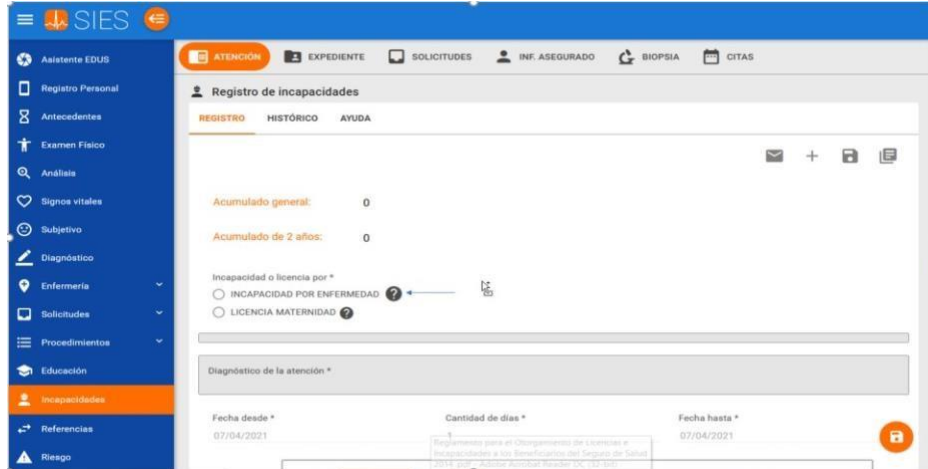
SIES

Asistente EDUS
Registro Personal
Antecedentes
Examen Físico
Análisis
Signos vitales
Subjetivo
Diagnóstico
Enfermería
Solicitudes
Procedimientos
Educación
Incapacidades
Referencias
Riesgo

ATENCIÓN
EXPEDIENTE
SOLICITUDES
INF. ASEGURADO
BIOPSIA
CITAS

Registro de incapacidades

REGISTRO
HISTÓRICO
AYUDA

Acumulado general: 0

Acumulado de 2 años: 0

Incapacidad o licencia por *
INCAPACIDAD POR ENFERMEDAD
LICENCIA MATERNIDAD

Diagnóstico de la atención *

Fecha desde *
07/04/2021

Cantidad de días *
1

Fecha hasta *
07/04/2021

Reglamento para el Otorgamiento de Licencias e Incapacidades a los Beneficiarios del Seguro de Salud 2014.pdf - Adobe Acrobat Reader DC (32-bit)